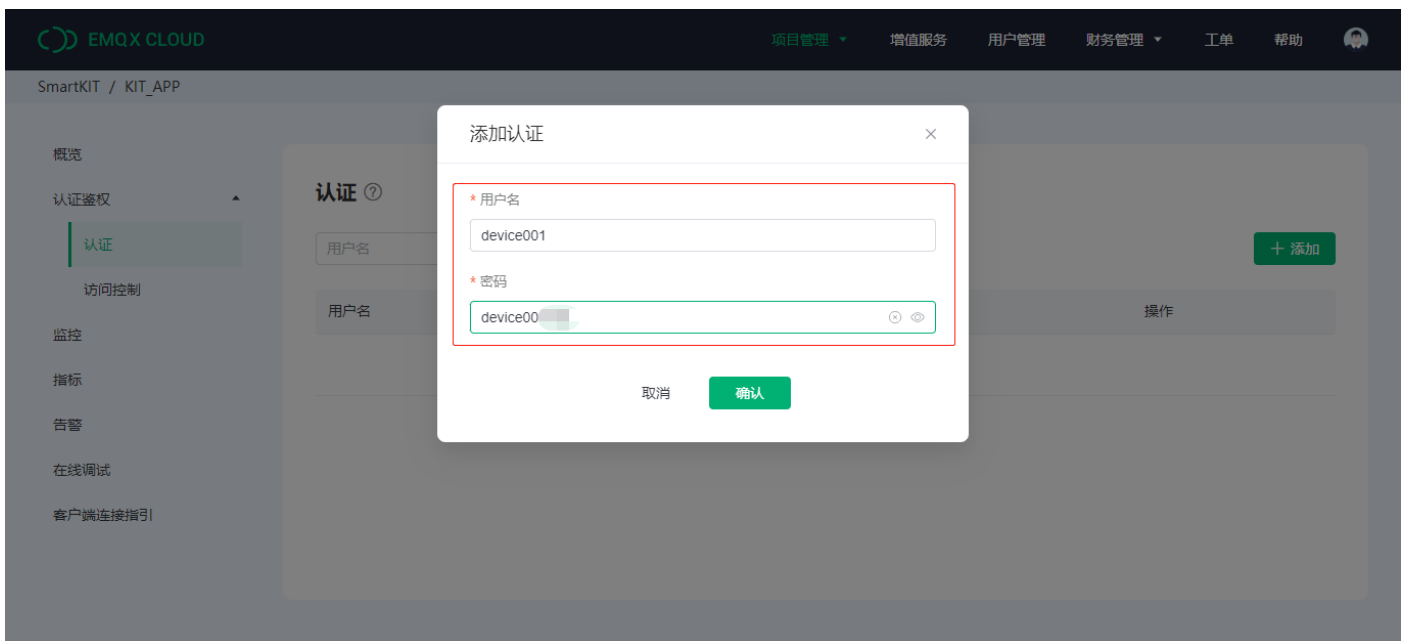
EMQX CLOUD

项目管理 增值服务 用户管理 财务管理 工单 帮助

SmartKIT / KIT_APP

概览
认证鉴权
认证
访问控制
监控
指标
告警
在线调试
客户端连接指引

认证

用户名

+ 添加

用户名

操作

添加认证

* 用户名
device001

* 密码
device00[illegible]

取消
确认